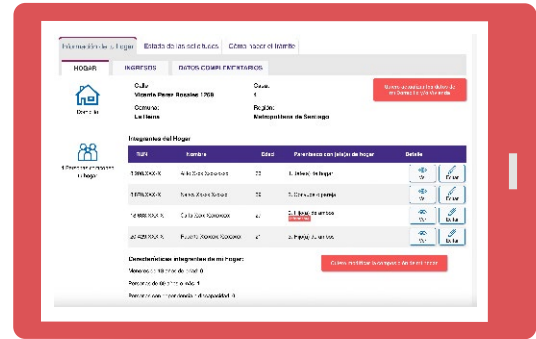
Información del Hogar | Estado de las solicitudes | Cómo hacer el trámite

HOGAR | INGRESOS | DATOS COMPLEMENTARIOS

Domicilio

Calle: Vicente Pérez Rosales 1708
Casa: 1
Comuna: La Reina
Región: Metropolitana de Santiago

Nuevo domicilio (cambio de mi domicilio y/o vivienda)

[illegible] integrantes del hogar

Integrantes del Hogar

| RUT | Nombre | Edad | Parentesco con jefe(a) de hogar | Detalle |
|---|---|---|---|---|
| 11.XXX.XXX-X | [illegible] | 33 | 1. Jefe(a) de hogar | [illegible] Editar |
| 11.XXX.XXX-X | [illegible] | 32 | 2. Cónyuge o pareja | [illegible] Editar |
| 11.XXX.XXX-X | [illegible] | 4 | 3. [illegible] | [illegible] Editar |
| 22.XXX.XXX-X | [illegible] | 4 | 3. Hijo(a) de ambos | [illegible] Editar |

Características integrantes de mi Hogar:
Menores de 18 años de edad: 0
Personas de 60 años o más: 1
Personas con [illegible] discapacidad: 0

Cómo modificar la composición del hogar